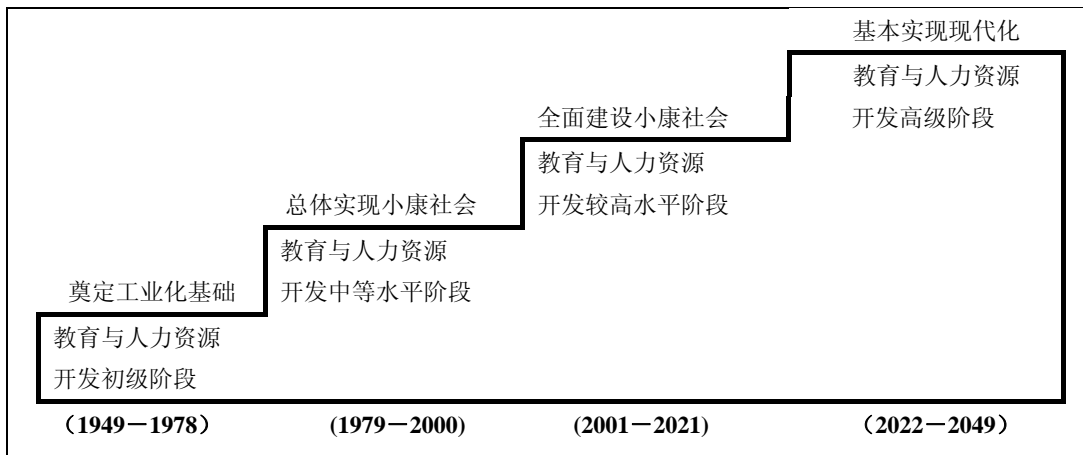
奠定工业化基础
教育与人力资源
开发初级阶段
（1949－1978）

总体实现小康社会
教育与人力资源
开发中等水平阶段
(1979－2000)

全面建设小康社会
教育与人力资源
开发较高水平阶段
(2001－2021)

基本实现现代化
教育与人力资源
开发高级阶段
（2022－2049）